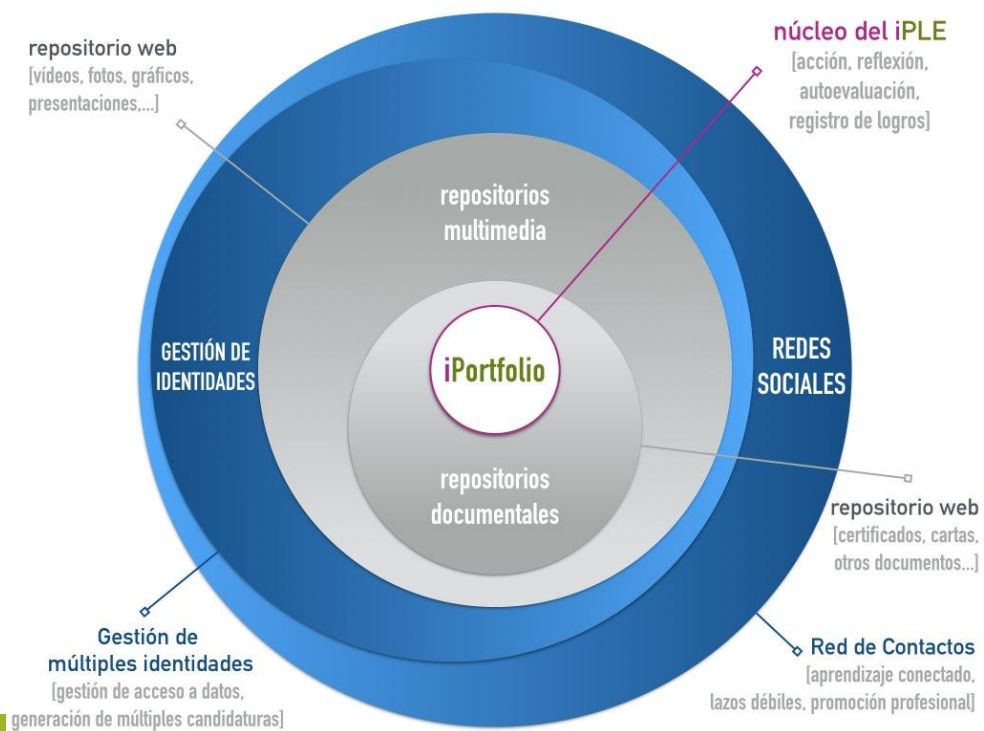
repositorio web
[vídeos, fotos, gráficos, presentaciones,...]

núcleo del iPLE
[acción, reflexión, autoevaluación, registro de logros]

repositorios multimedia

GESTIÓN DE IDENTIDADES

iPortfolio

REDES SOCIALES

repositorios documentales

repositorio web
[certificados, cartas, otros documentos...]

Gestión de múltiples identidades
[gestión de acceso a datos, generación de múltiples candidaturas]

Red de Contactos
[aprendizaje conectado, lazos débiles, promoción profesional]